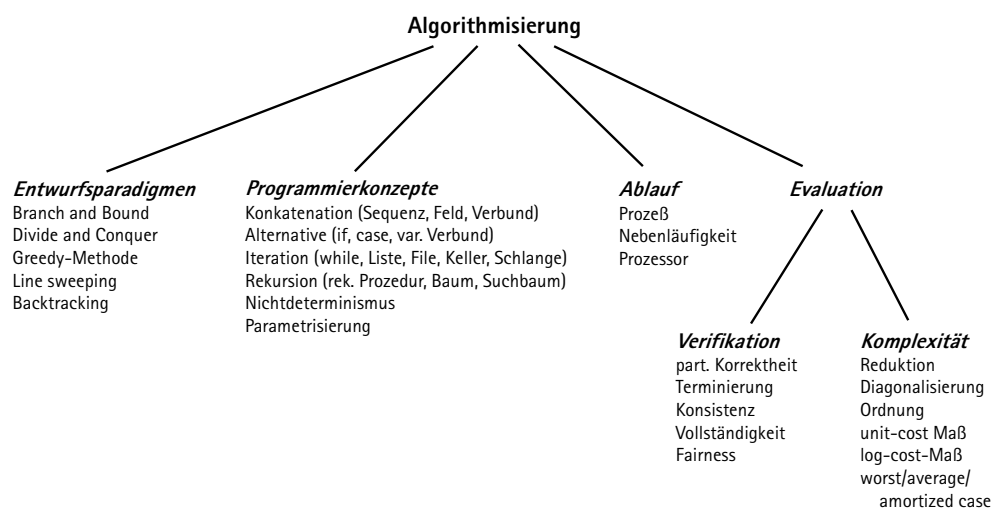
Algorithmisierung

Entwurfsparadigmen
Branch and Bound
Divide and Conquer
Greedy-Methode
Line sweeping
Backtracking

Programmierkonzepte
Konkatenation (Sequenz, Feld, Verbund)
Alternative (if, case, var. Verbund)
Iteration (while, Liste, File, Keller, Schlange)
Rekursion (rek. Prozedur, Baum, Suchbaum)
Nichtdeterminismus
Parametrisierung

Ablauf
Prozeß
Nebenläufigkeit
Prozessor

Evaluation

Verifikation
part. Korrektheit
Terminierung
Konsistenz
Vollständigkeit
Fairness

Komplexität
Reduktion
Diagonalisierung
Ordnung
unit-cost Maß
log-cost-Maß
worst/average/
amortized case